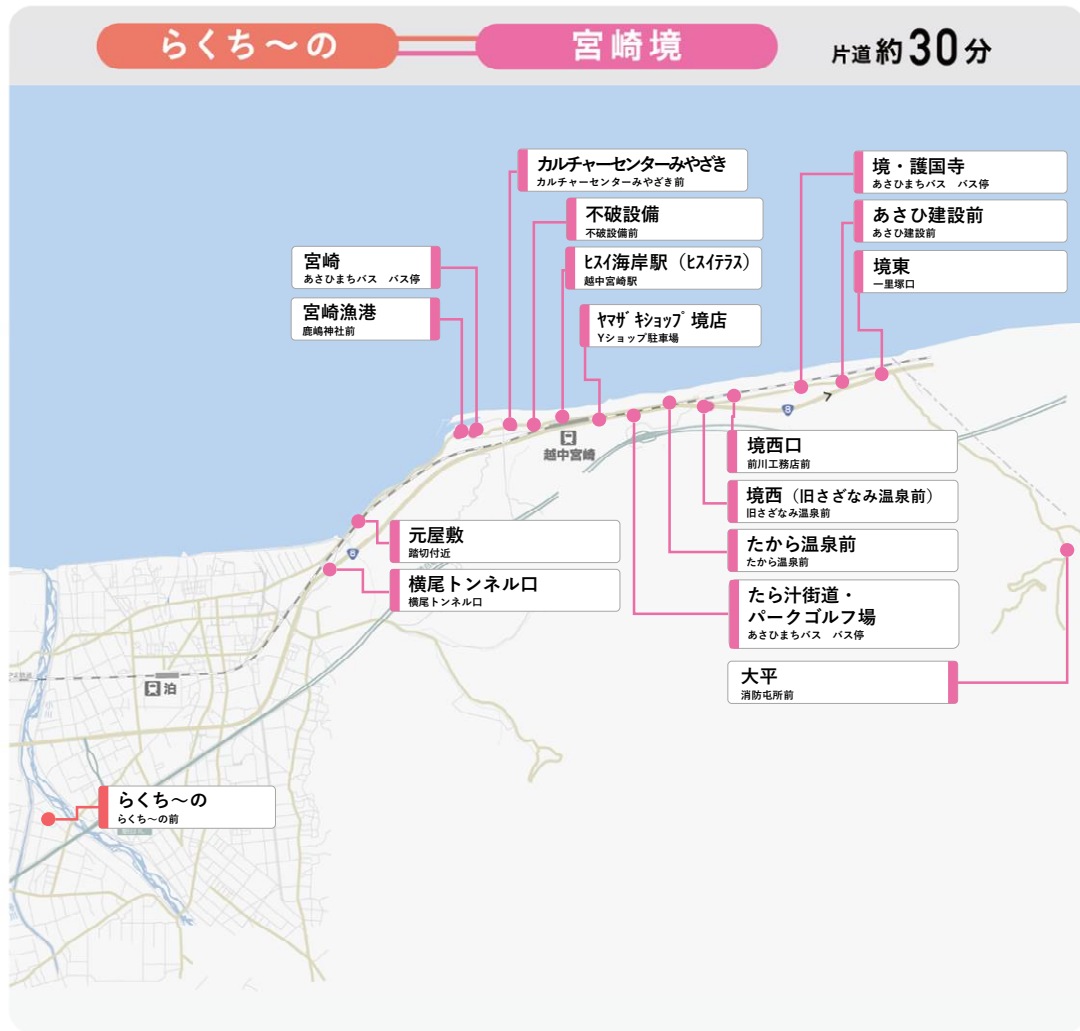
らくち〜の

宮崎境

片道約30分

カルチャーセンターみやざき
カルチャーセンターみやざき前

不破設備
不破設備前

ﾋｽｲ海岸駅（ﾋｽｲﾃﾗｽ）
越中宮崎駅

ﾔﾏｻﾞｷｼｮｯﾌﾟ境店
Yショップ駐車場

宮崎
あさひまちバス　バス停

宮崎漁港
鹿嶋神社前

境・護国寺
あさひまちバス　バス停

あさひ建設前
あさひ建設前

境東
一里塚口

越中宮崎

境西口
前川工務店前

境西（旧さざなみ温泉前）
旧さざなみ温泉前

元屋敷
踏切付近

横尾トンネル口
横尾トンネル口

たから温泉前
たから温泉前

たら汁街道・パークゴルフ場
あさひまちバス　バス停

大平
消防屯所前

泊

らくち〜の
らくち〜の前

8

8